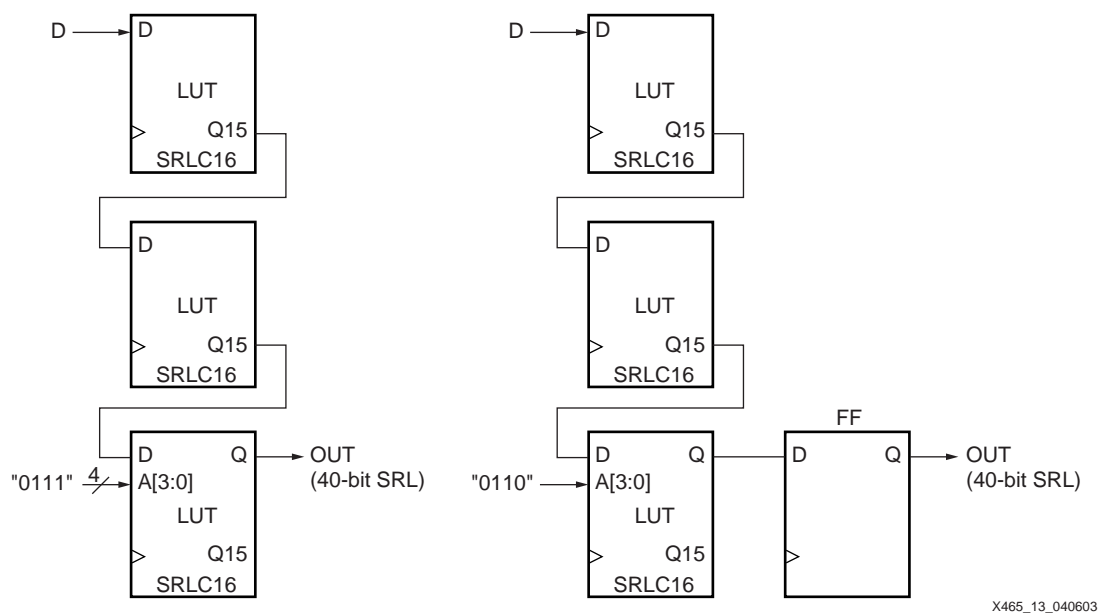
D
D
LUT
Q15
SRLC16

D
LUT
Q15
SRLC16

"0111"
4
D
A[3:0]
Q
OUT
(40-bit SRL)
LUT
Q15
SRLC16

D
D
LUT
Q15
SRLC16

D
LUT
Q15
SRLC16

"0110"
D
A[3:0]
Q
LUT
Q15
SRLC16

FF
D
Q
OUT
(40-bit SRL)

X465_13_040603